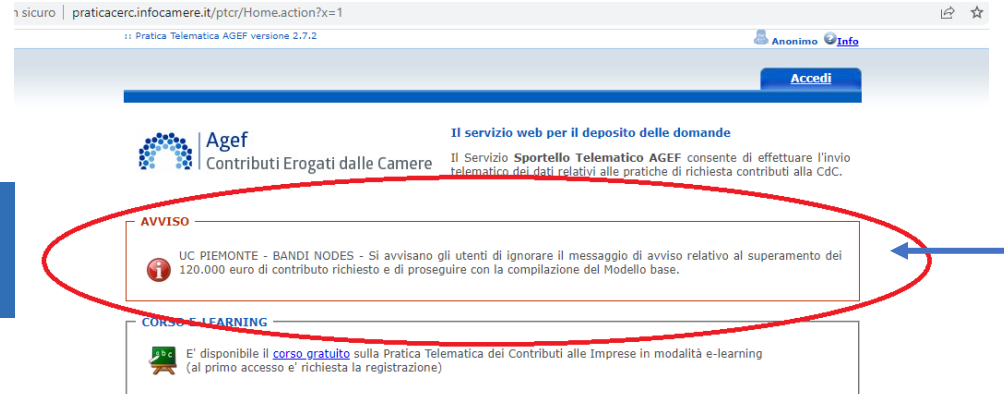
n sicuro | praticacerc.infocamere.it/ptcr/Home.action?x=1

:: Pratica Telematica AGEF versione 2.7.2

Anonimo Info

Accedi

Agef
Contributi Erogati dalle Camere

Il servizio web per il deposito delle domande

Il Servizio Sportello Telematico AGEF consente di effettuare l'invio telematico dei dati relativi alle pratiche di richiesta contributi alla CdC.

AVVISO

UC PIEMONTE - BANDI NODES - Si avvisano gli utenti di ignorare il messaggio di avviso relativo al superamento dei 120.000 euro di contributo richiesto e di proseguire con la compilazione del Modello base.

CORSO E-LEARNING

E' disponibile il corso gratuito sulla Pratica Telematica dei Contributi alle Imprese in modalità e-learning (al primo accesso e' richiesta la registrazione)